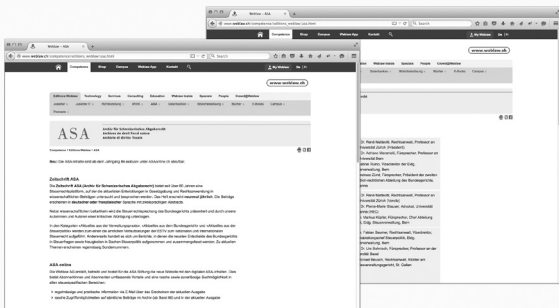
Weblaw : ASA

www.weblaw.ch/competence/editions_weblaw/asa.html

Search

Competence Shop Genesis Weblaw-App Kontakt

My Weblaw

www.weblaw.ch

Editions Weblaw Technology Services Consulting Education Weblaw Inside Sponsors People Crowd@Weblaw

ASA

Archiv für Schweizerisches Abgaberecht
Archives de droit fiscal suisse
Archivio di diritto fiscale

Competence / Editions Weblaw / ASA

Neu: Die ASA-Inhalte sind ab dem Jahrgang 84 exklusiv unter sUsonline.ch abrufbar.

Zeitschrift ASA

Die Zeitschrift ASA (Archiv für Schweizerisches Abgaberecht) bietet seit über 80 Jahren eine Steuerrechtsplattform, auf der die aktuellen Entwicklungen in Gesetzgebung und Rechtsanwendung in wissenschaftlichen Beiträgen untersucht und besprochen werden. Das Heft erscheint neunmal jährlich. Die Beiträge erscheinen in deutscher oder französischer Sprache mit jeweils einer Zusammenfassung in der anderen Landessprache.

ASA online

Dr. René Matteotti, Rechtsanwalt, Professor an
Universität Zürich (Präsident)
Dr. Adriano Marantelli, Fürsprecher, Professor an
Universität Bern